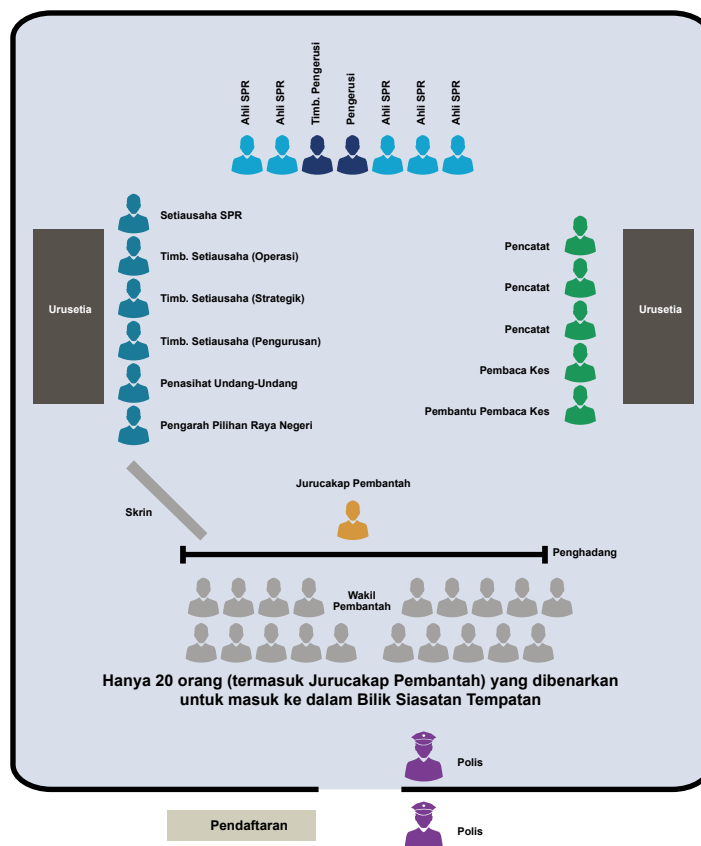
Ahli SPR
Ahli SPR
Timb. Pengerusi
Pengerusi
Ahli SPR
Ahli SPR
Ahli SPR

Urusetia

Setiausaha SPR
Timb. Setiausaha (Operasi)
Timb. Setiausaha (Strategik)
Timb. Setiausaha (Pengurusan)
Penasihat Undang-Undang
Pengarah Pilihan Raya Negeri

Pencatat
Pencatat
Pencatat
Pembaca Kes
Pembantu Pembaca Kes

Urusetia

Jurucakap Pembantah

Skrin

Penghadang

Wakil Pembantah

Hanya 20 orang (termasuk Jurucakap Pembantah) yang dibenarkan untuk masuk ke dalam Bilik Siasatan Tempatan

Polis

Pendaftaran

Polis